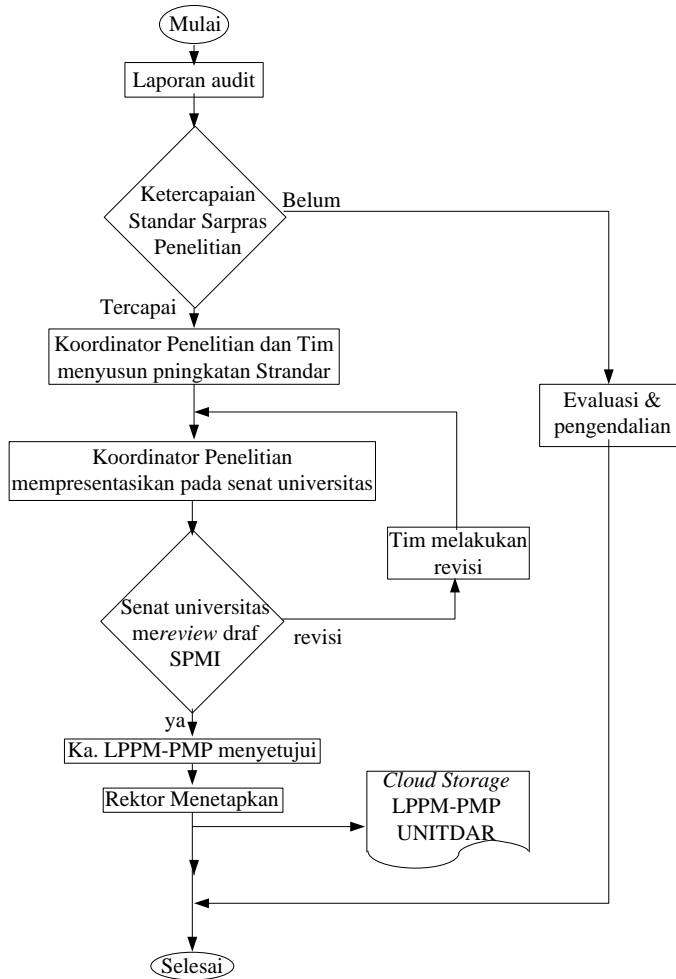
Mulai

Laporan audit

Ketercapaian Standar Sarpras Penelitian

Belum

Tercapai

Koordinator Penelitian dan Tim menyusun pningkatan Strandar

Evaluasi & pengendalian

Koordinator Penelitian mempresentasikan pada senat universitas

Tim melakukan revisi

Senat universitas me*review* draf SPMI

revisi

ya

Ka. LPPM-PMP menyetujui

Rektor Menetapkan

*Cloud Storage* LPPM-PMP UNITDAR

Selesai